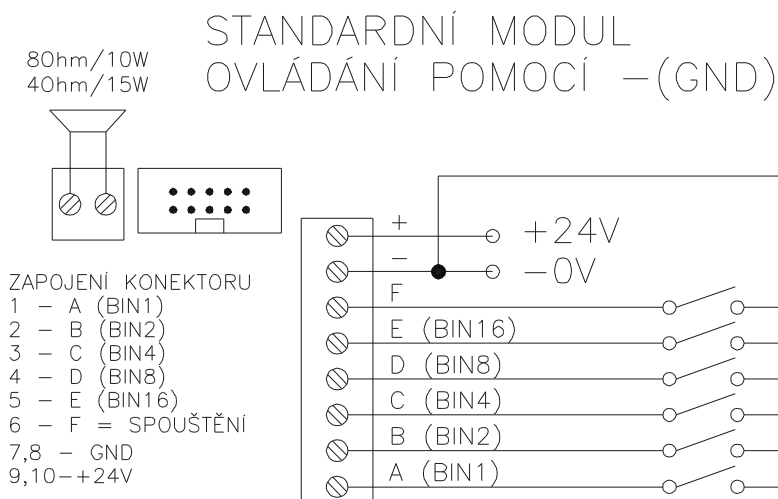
STANDARDNÍ MODUL
OVLÁDÁNÍ POMOCÍ –(GND)

8Ohm/10W
4Ohm/15W

ZAPOJENÍ KONEKTORU
1 – A (BIN1)
2 – B (BIN2)
3 – C (BIN4)
4 – D (BIN8)
5 – E (BIN16)
6 – F = SPOUŠTĚNÍ
7,8 – GND
9,10 – +24V

+
–
+24V
–0V
F
E (BIN16)
D (BIN8)
C (BIN4)
B (BIN2)
A (BIN1)